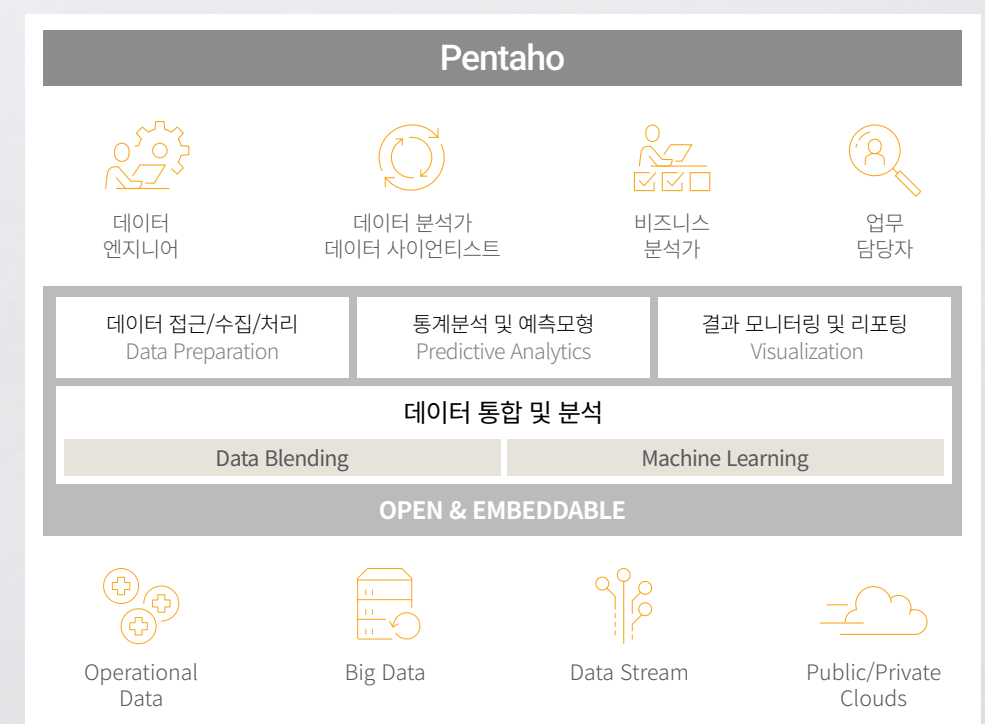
Pentaho

데이터 엔지니어

데이터 분석가 데이터 사이언티스트

비즈니스 분석가

업무 담당자

데이터 접근/수집/처리
Data Preparation

통계분석 및 예측모형
Predictive Analytics

결과 모니터링 및 리포팅
Visualization

데이터 통합 및 분석

Data Blending

Machine Learning

OPEN & EMBEDDABLE

Operational Data

Big Data

Data Stream

Public/Private Clouds